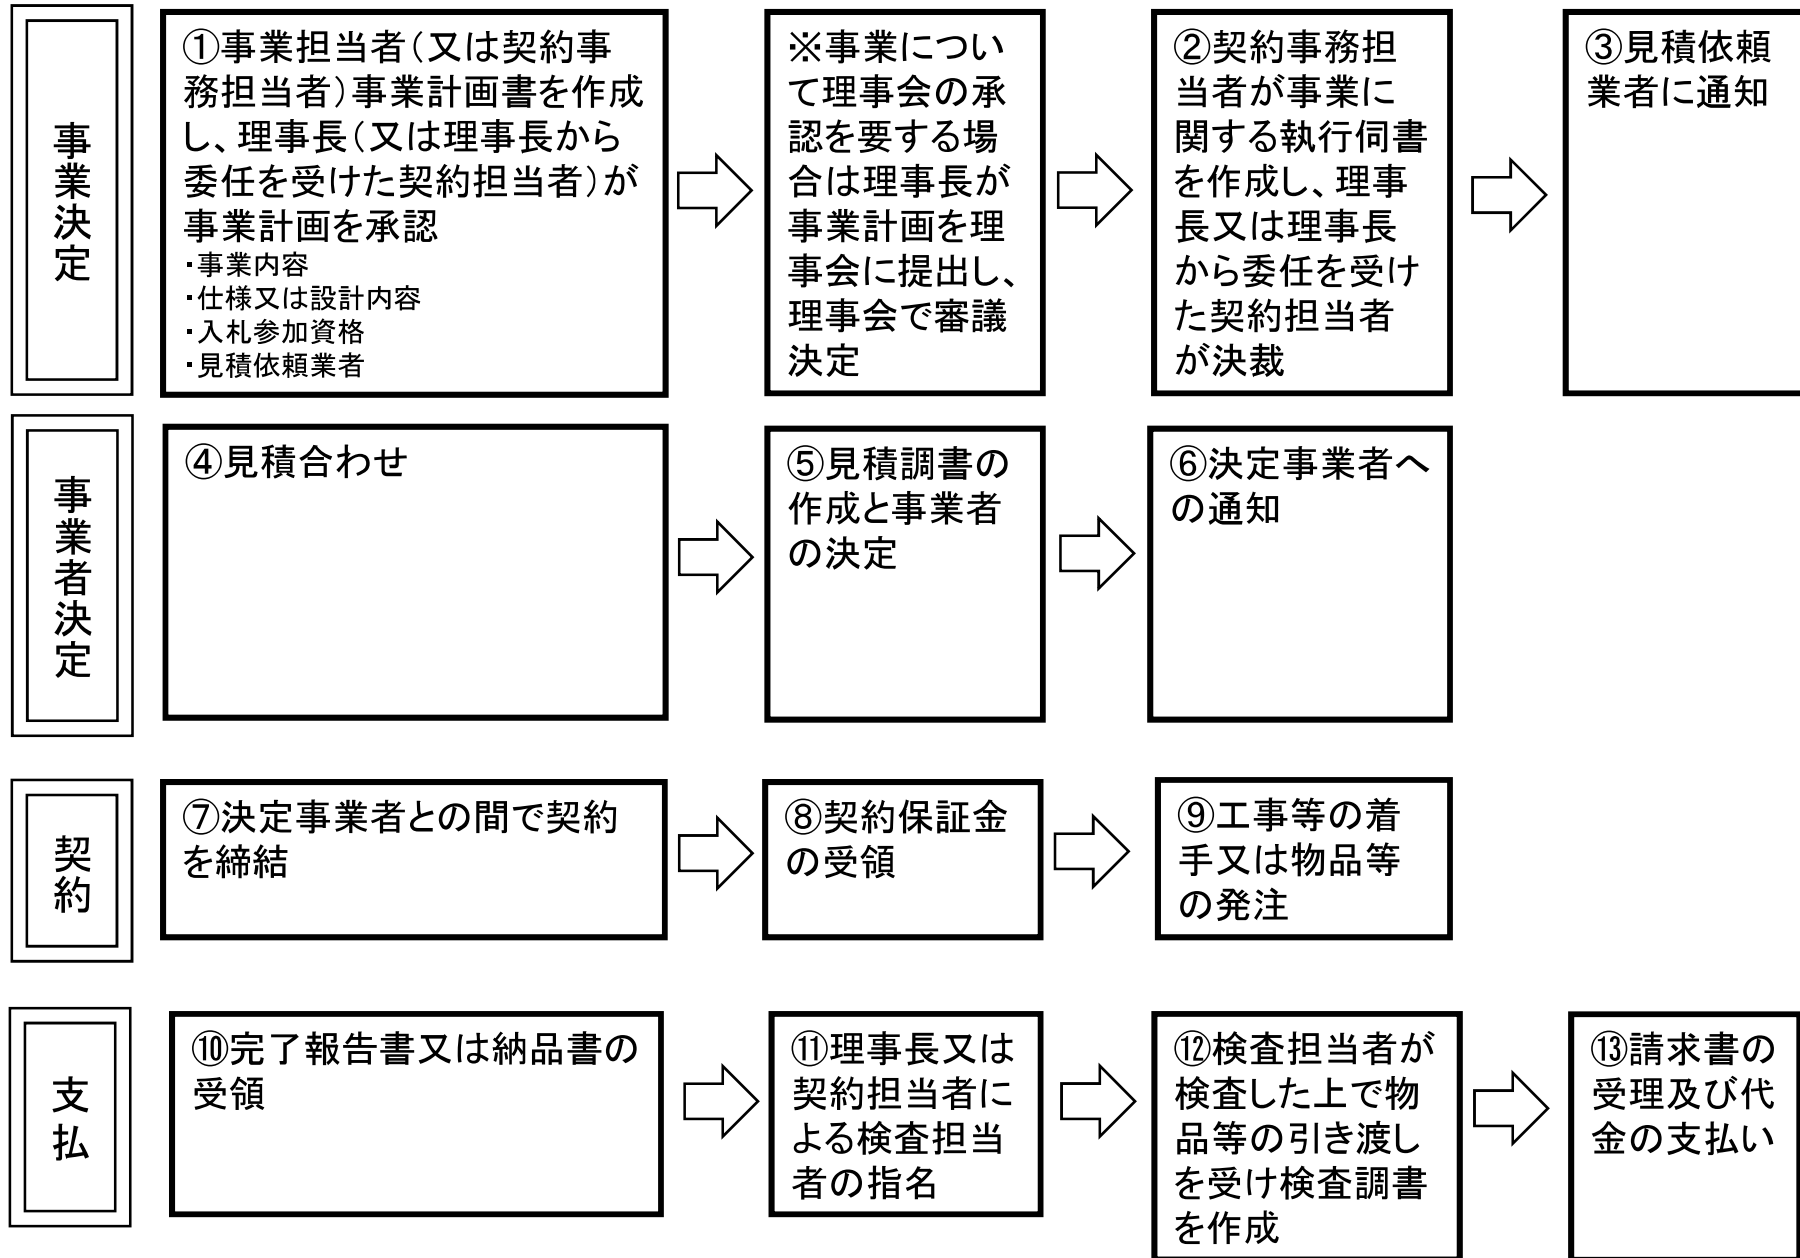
事業決定

①事業担当者(又は契約事務担当者)事業計画書を作成し、理事長(又は理事長から委任を受けた契約担当者)が事業計画を承認
・事業内容
・仕様又は設計内容
・入札参加資格
・見積依頼業者

※事業について理事会の承認を要する場合は理事長が事業計画を理事会に提出し、理事会で審議決定

②契約事務担当者が事業に関する執行伺書を作成し、理事長又は理事長から委任を受けた契約担当者が決裁

③見積依頼業者に通知

事業者決定

④見積合わせ

⑤見積調書の作成と事業者の決定

⑥決定事業者への通知

契約

⑦決定事業者との間で契約を締結

⑧契約保証金の受領

⑨工事等の着手又は物品等の発注

支払

⑩完了報告書又は納品書の受領

⑪理事長又は契約担当者による検査担当者の指名

⑫検査担当者が検査した上で物品等の引き渡しを受け検査調書を作成

⑬請求書の受理及び代金の支払い